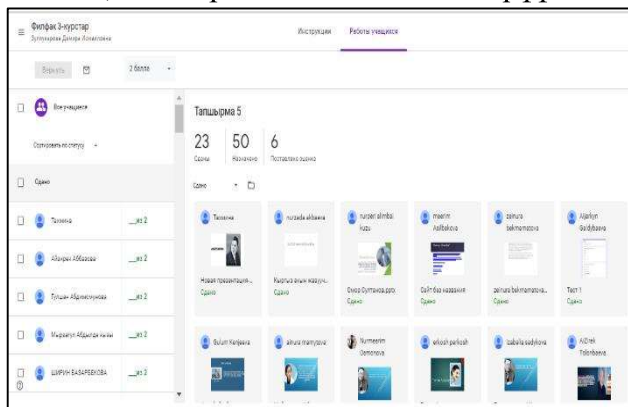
Филфак 3-курстар
Султанкулова Динара Исмаиловна

Инструкции Работы учащихся

Вернуть 2 балла

Все учащиеся

Сортировать по статусу

Сдано

Талиена __из 2
Айсулуу Абдыкалова __из 2
Бүлдан Абдимитова __из 2
Мырзагүл Абдылда кызы __из 2
ШИРИН БАЗАРБЕКОВА __из 2

Тапшырма 5

23 Сданы
50 Назначено
6 Поставлены оценки

Сдано

Талиена
Новая презентация...
Сдано

nurzada akbaeva
Кыргыз элин жазуучу...
Сдано

nurperi alimbai kuzu
Омоз Султанова.pptx
Сдано

meerim Asilbekova
Сайт без названия
Сдано

zainura bekmamatova
zainura bekmamatova...
Сдано

Aijarkyn Goldybaeva
Тест 1
Сдано

Bulum Kenjeeva

ainura mamyrova

Nurmeerim Osmonova

erkosh parkosh

izabella sadykova

Aidrek Tolonbaeva